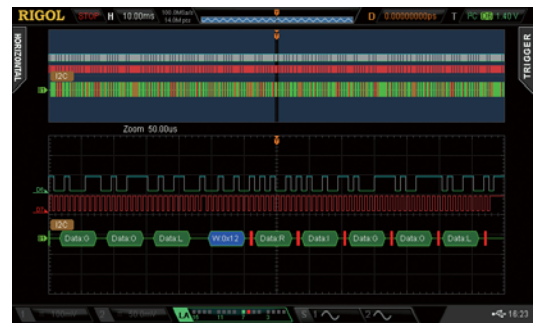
RIGOL STOP H 10.00ms 100.0MSa/s 14.0Mpts D 0.00000000ps T PC 1.40 V

HORIZONTAL

TRIGGER

I2C

Zoom 50.00us

D0

D1

I2C

Data:0 Data:O Data:L W:0x12 Data:R Data:I Data:G Data:O Data:L

1.00mV 50.0mV LA 5 1 2 16:23